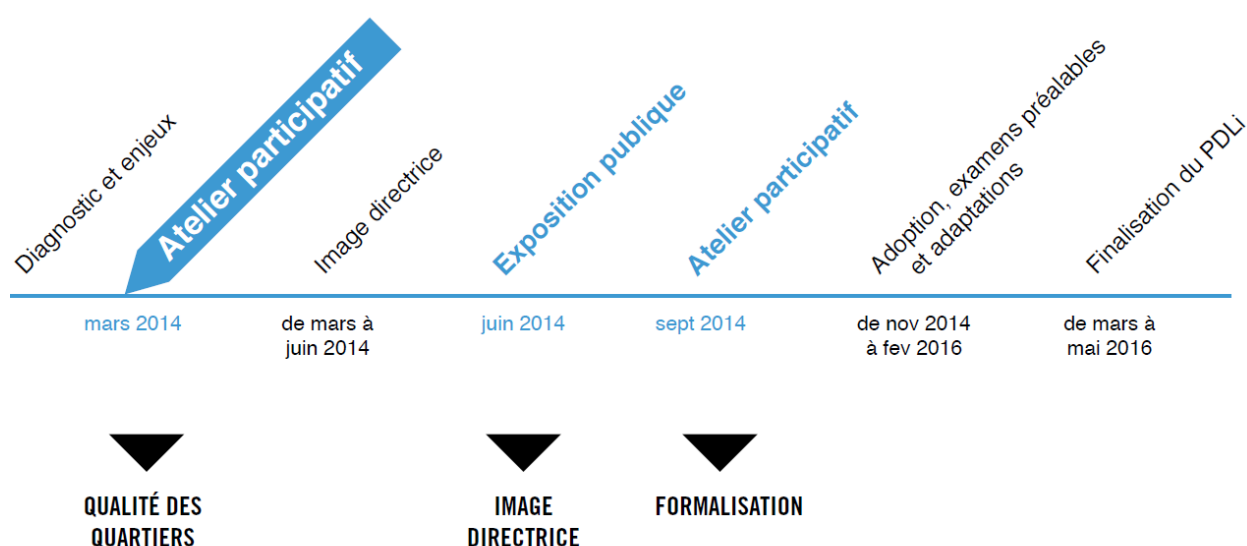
Diagnostic et enjeux

Atelier participatif

Image directrice

Exposition publique

Atelier participatif

Adoption, examens préalables et adaptations

Finalisation du PDLi

mars 2014

de mars à juin 2014

juin 2014

sept 2014

de nov 2014 à fev 2016

de mars à mai 2016

QUALITÉ DES QUARTIERS

IMAGE DIRECTRICE

FORMALISATION